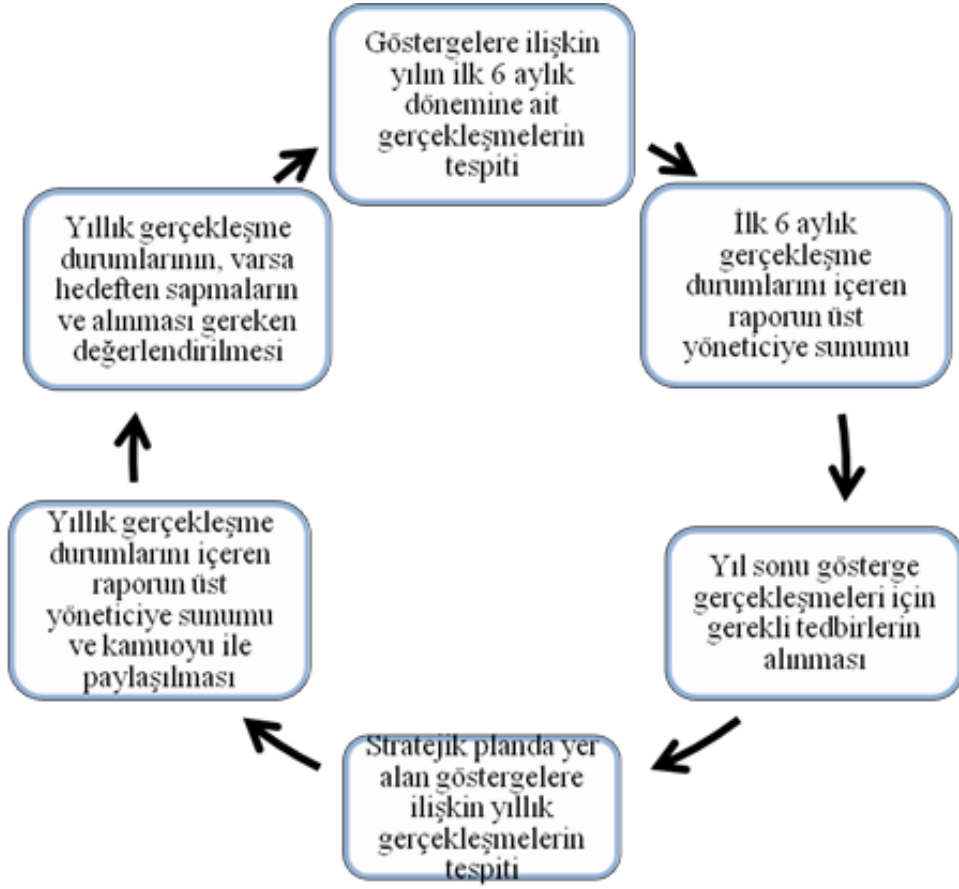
Göstergelere ilişkin yılın ilk 6 aylık dönemine ait gerçekleşmelerin tespiti

İlk 6 aylık gerçekleşme durumlarını içeren raporun üst yöneticiye sunumu

Yıl sonu gösterge gerçekleşmeleri için gerekli tedbirlerin alınması

Stratejik planda yer alan göstergelere ilişkin yıllık gerçekleşmelerin tespiti

Yıllık gerçekleşme durumlarını içeren raporun üst yöneticiye sunumu ve kamuoyu ile paylaşılması

Yıllık gerçekleşme durumlarının, varsa hedeften sapmaların ve alınması gereken değerlendirilmesi